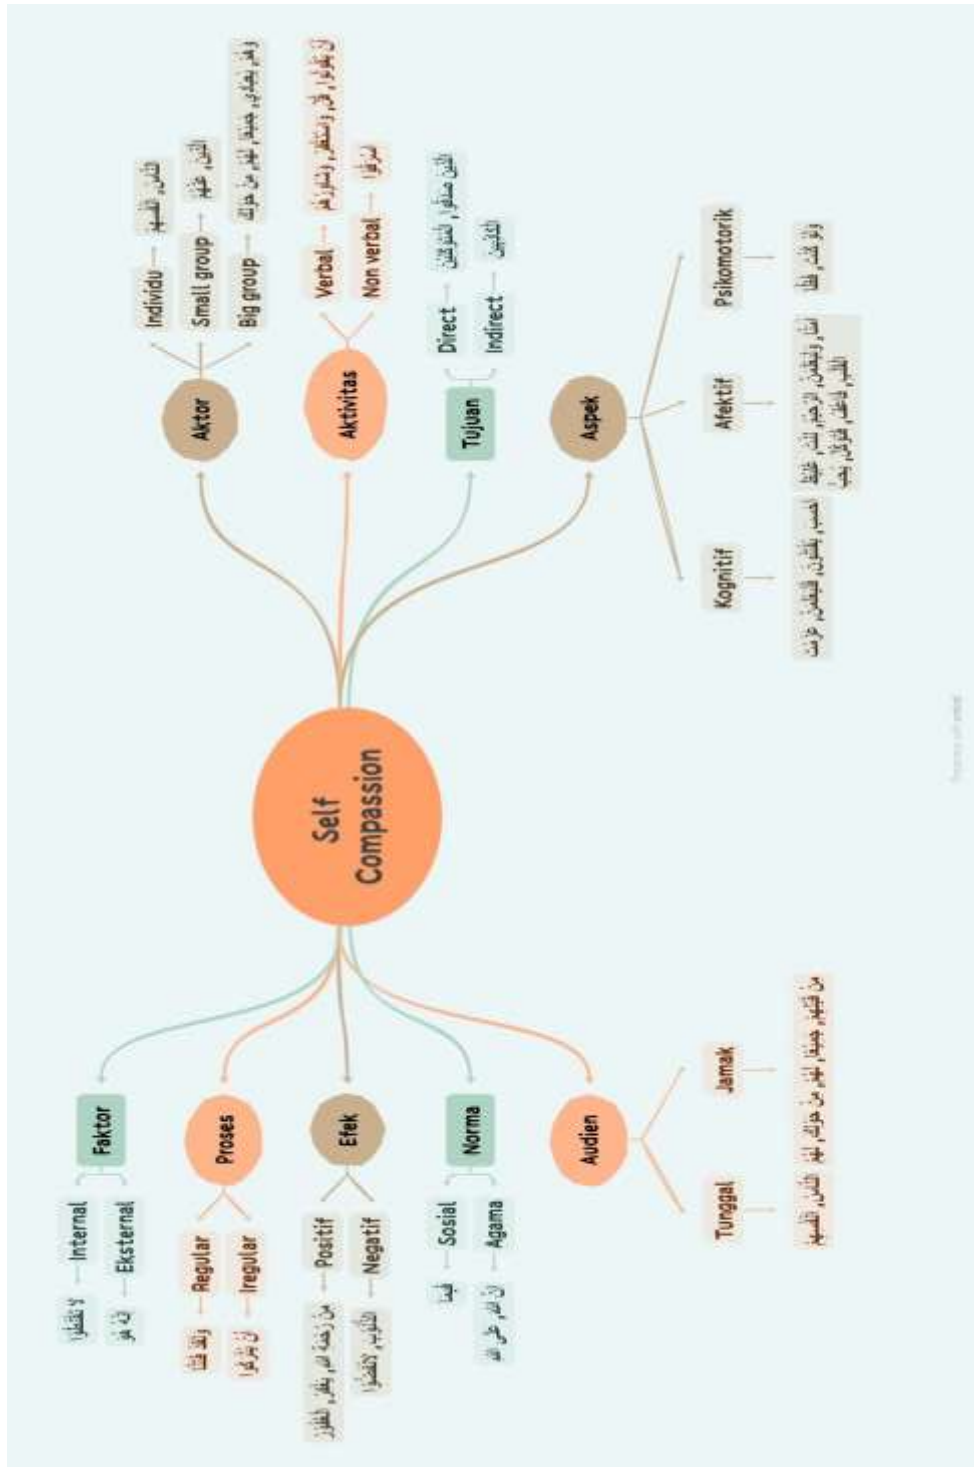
Self Compassion

Aktor
Individu — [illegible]
Small group — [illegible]
Big group — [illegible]

Aktivitas
Verbal — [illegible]
Non verbal — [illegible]

Tujuan
Direct — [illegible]
Indirect — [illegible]

Aspek
Kognitif — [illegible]
Afektif — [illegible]
Psikomotorik — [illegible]

Faktor
Internal — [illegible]
Eksternal — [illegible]

Proses
Regular — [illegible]
Iregular — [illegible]

Efek
Positif — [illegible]
Negatif — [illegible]

Norma
Sosial — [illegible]
Agama — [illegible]

Audien
Tunggal — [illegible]
Jamak — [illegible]